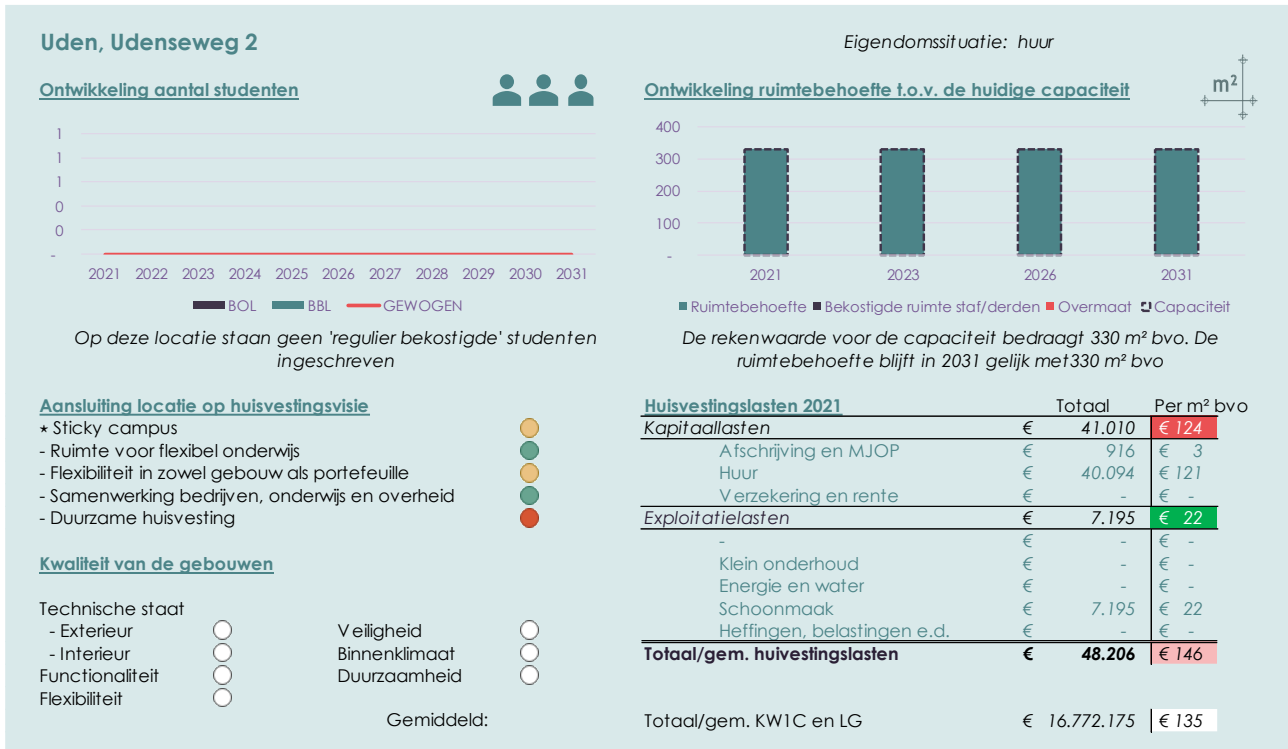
Uden, Udenseweg 2

Eigendomssituatie: huur

Ontwikkeling aantal studenten

1
1
1
0
0
-

2021 2022 2023 2024 2025 2026 2027 2028 2029 2030 2031

BOL BBL GEWOGEN

Op deze locatie staan geen 'regulier bekostigde' studenten ingeschreven

Ontwikkeling ruimtebehoefte t.o.v. de huidige capaciteit

m²

400
300
200
100
-

2021 2023 2026 2031

Ruimtebehoefte Bekostigde ruimte staf/derden Overmaat Capaciteit

De rekenwaarde voor de capaciteit bedraagt 330 m² bvo. De ruimtebehoefte blijft in 2031 gelijk met330 m² bvo

Aansluiting locatie op huisvestingsvisie
⋆ Sticky campus
- Ruimte voor flexibel onderwijs
- Flexibiliteit in zowel gebouw als portefeuille
- Samenwerking bedrijven, onderwijs en overheid
- Duurzame huisvesting

Kwaliteit van de gebouwen

Technische staat
- Exterieur
- Interieur
Functionaliteit
Flexibiliteit

Veiligheid
Binnenklimaat
Duurzaamheid

Gemiddeld:

| Huisvestingslasten 2021 | | Totaal | Per m² bvo |
|---|---|---|---|
| Kapitaallasten | € | 41.010 | € 124 |
| Afschrijving en MJOP | € | 916 | € 3 |
| Huur | € | 40.094 | € 121 |
| Verzekering en rente | € | - | € - |
| Exploitatielasten | € | 7.195 | € 22 |
| - | € | - | € - |
| Klein onderhoud | € | - | € - |
| Energie en water | € | - | € - |
| Schoonmaak | € | 7.195 | € 22 |
| Heffingen, belastingen e.d. | € | - | € - |
| Totaal/gem. huivestingslasten | € | 48.206 | € 146 |
| Totaal/gem. KW1C en LG | € | 16.772.175 | € 135 |